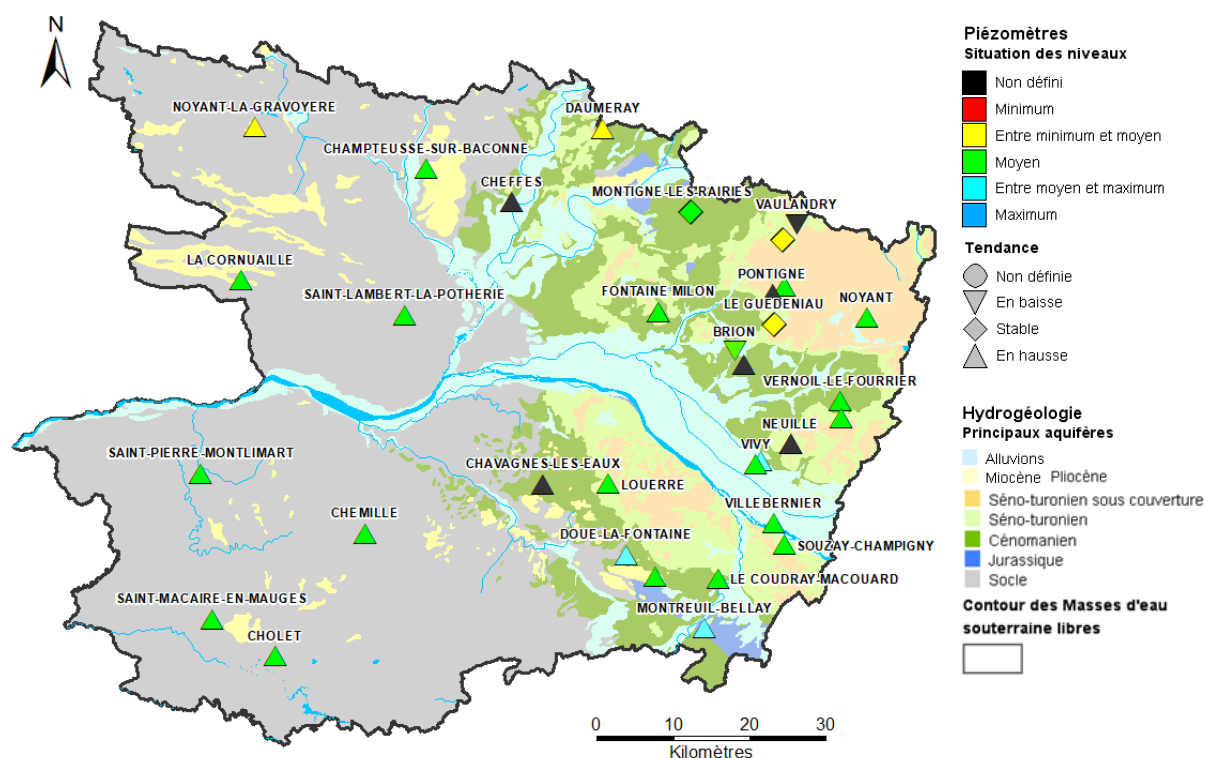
N

NOYANT-LA-GRAVOYERE
CHAMPTEUSSE-SUR-BACONNE
DAUMERAY
CHEFFES
MONTIGNE-LES-RAIRIES
VAULANDRY
LA CORNUAILLE
PONTIGNE
SAINT-LAMBERT-LA-POTHERIE
FONTAINE MILON
LE GUEDENIAU
NOYANT
BRION
VERNOIL-LE-FOURRIER
NEUILLE
VIVY
SAINT-PIERRE-MONTLIMART
CHAVAGNES-LES-EAUX
LOUERRE
VILLEBERNIER
CHEMILLE
DOUE-LA-FONTAINE
SOUZAY-CHAMPIGNY
LE COUDRAY-MACOUARD
SAINT-MACAIRE-EN-MAUGES
MONTREUIL-BELLAY
CHOLET

0 10 20 30
Kilomètres

Piézomètres
Situation des niveaux
Non défini
Minimum
Entre minimum et moyen
Moyen
Entre moyen et maximum
Maximum

Tendance
Non définie
En baisse
Stable
En hausse

Hydrogéologie
Principaux aquifères
Alluvions
Miocène Pliocène
Séno-turonien sous couverture
Séno-turonien
Cénomanien
Jurassique
Socle

Contour des Masses d'eau souterraine libres